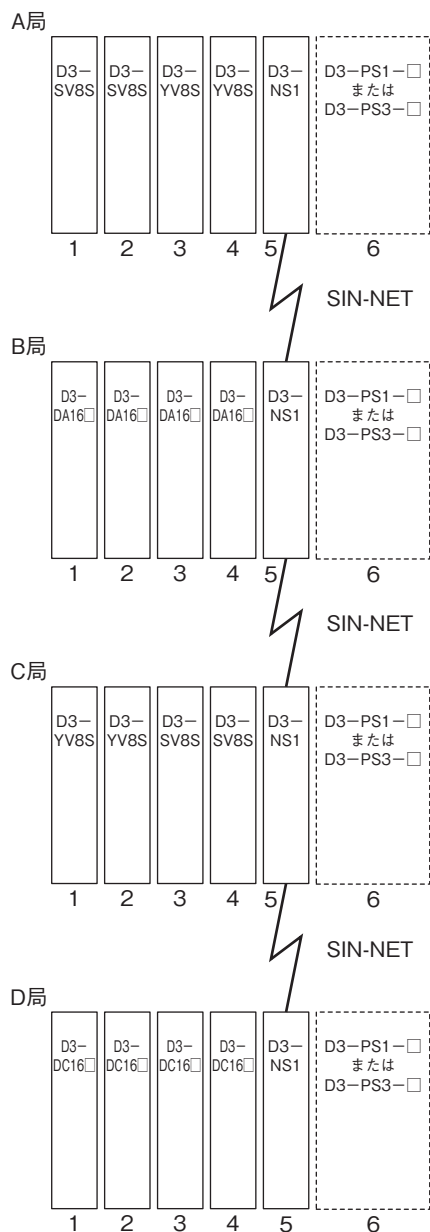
A局

D3−SV8S
D3−SV8S
D3−YV8S
D3−YV8S
D3−NS1
D3−PS1−□ または D3−PS3−□

1 2 3 4 5 6

SIN-NET

B局

D3−DA16□
D3−DA16□
D3−DA16□
D3−DA16□
D3−NS1
D3−PS1−□ または D3−PS3−□

1 2 3 4 5 6

SIN-NET

C局

D3−YV8S
D3−YV8S
D3−SV8S
D3−SV8S
D3−NS1
D3−PS1−□ または D3−PS3−□

1 2 3 4 5 6

SIN-NET

D局

D3−DC16□
D3−DC16□
D3−DC16□
D3−DC16□
D3−NS1
D3−PS1−□ または D3−PS3−□

1 2 3 4 5 6